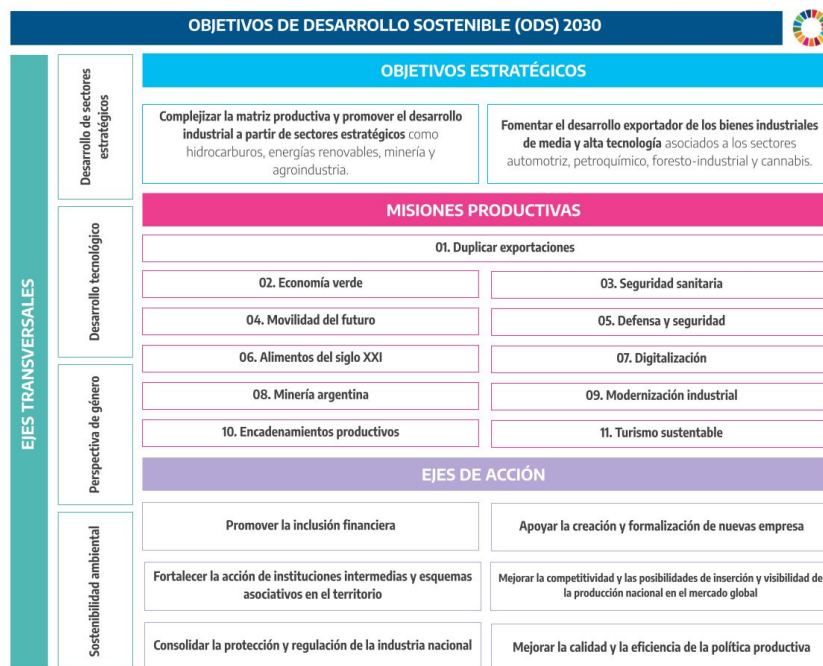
OBJETIVOS DE DESARROLLO SOSTENIBLE (ODS) 2030

EJES TRANSVERSALES

Desarrollo de sectores estratégicos

Desarrollo tecnológico

Perspectiva de género

Sostenibilidad ambiental

OBJETIVOS ESTRATÉGICOS

Complejizar la matriz productiva y promover el desarrollo industrial a partir de sectores estratégicos como hidrocarburos, energías renovables, minería y agroindustria.

Fomentar el desarrollo exportador de los bienes industriales de media y alta tecnología asociados a los sectores automotriz, petroquímico, foresto-industrial y cannabis.

MISIONES PRODUCTIVAS

01. Duplicar exportaciones

02. Economía verde

03. Seguridad sanitaria

04. Movilidad del futuro

05. Defensa y seguridad

06. Alimentos del siglo XXI

07. Digitalización

08. Minería argentina

09. Modernización industrial

10. Encadenamientos productivos

11. Turismo sustentable

EJES DE ACCIÓN

Promover la inclusión financiera

Apoyar la creación y formalización de nuevas empresa

Fortalecer la acción de instituciones intermedias y esquemas asociativos en el territorio

Mejorar la competitividad y las posibilidades de inserción y visibilidad de la producción nacional en el mercado global

Consolidar la protección y regulación de la industria nacional

Mejorar la calidad y la eficiencia de la política productiva